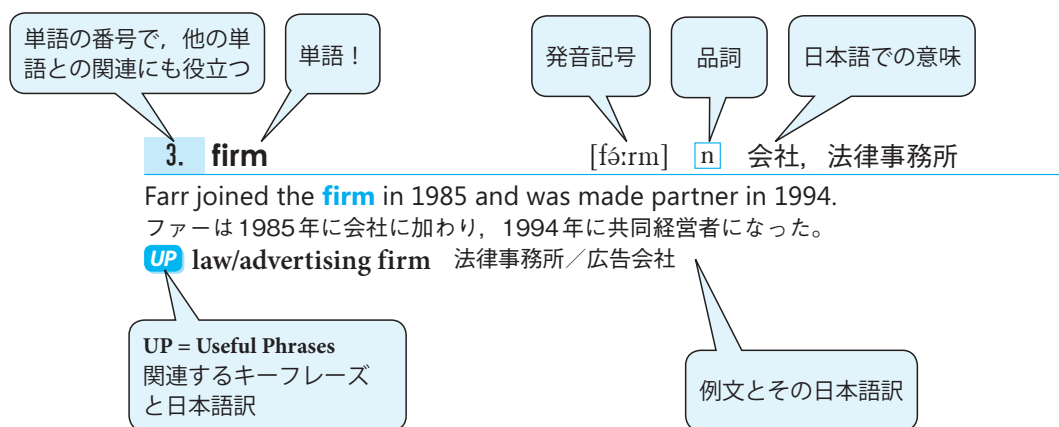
単語の番号で，他の単語との関連にも役立つ

単語！

発音記号

品詞

日本語での意味

3. firm [fə́ːrm] n 会社，法律事務所

Farr joined the firm in 1985 and was made partner in 1994.

ファーは1985年に会社に加わり，1994年に共同経営者になった。

UP law/advertising firm 法律事務所／広告会社

UP = Useful Phrases
関連するキーフレーズと日本語訳

例文とその日本語訳